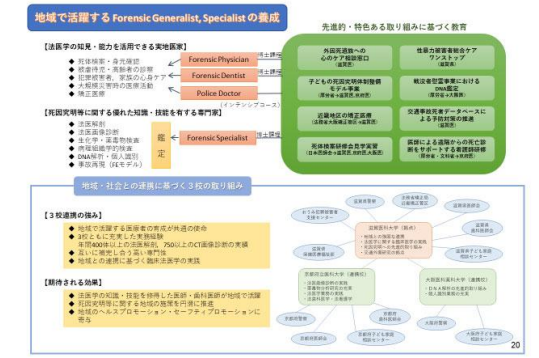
地域で活躍する Forensic Generalist, Specialist の養成

先進的・特色ある取り組みに基づく教育

【法医学の知見・能力を活用できる実地医家】
◆ 死体検案・身元確認
◆ 被虐待者・児童虐待診断
◆ 犯罪被害者、家族の心身ケア
◆ 大規模災害時の医療活動
◆ 検診医務

Forensic Physician
Forensic Dentist
Police Doctor
（インテンシブコース）

博士課程

外国死因究明への心のケア相談窓口（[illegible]）

性暴力被害者総合ケアワンストップ（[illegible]）

子どもの死因究明制度構築モデル事業（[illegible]）

戦没者遺骨収集事業における DNA鑑定（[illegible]）

近畿地区の地域医療連携（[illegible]）

交通事故死者データベースによる予防対策の推進（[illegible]）

死体検案研修会等の実施（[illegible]）

薬剤による法医学への死亡診断をサポートする薬理学研究（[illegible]）

【死因究明等に関する優れた知識・技能を有する専門家】
◆ 法医解剖
◆ 法医画像診断
◆ 生化学・薬毒物検査
◆ 病理組織学的検査
◆ DNA解析・個人識別
◆ 事故再現（科学学）

鑑定

Forensic Specialist

博士課程

地域・社会との連携に基づく３校の取り組み

【３校連携の強み】
◆ 地域で活躍する医療者の育成が共通の使命
◆ 3校ともに充実した実務経験
　年間400体以上の法医解剖、750以上のCT画像診断の実績
◆ 互いに補完しあう高い専門性
◆ 地域との連携に基づく臨床法医学の実践

【期待される効果】
◆ 法医学の知識・技能を修得した医師・歯科医師が地域で活躍
◆ 死因究明に関する地域の指導を円滑に推進
◆ 地域のヘルスプロモーション・セーフティプロモーションに寄与

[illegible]

京都府立医科大学（連携校）

大阪医科大学（連携校）

20